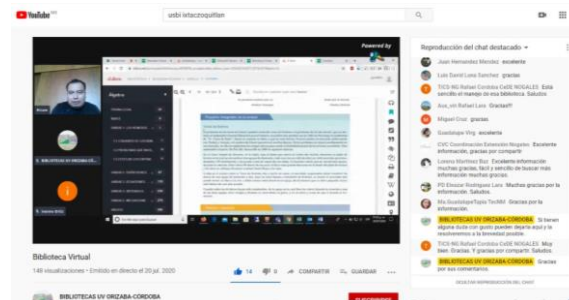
YouTube MX

usbi ixtaczoquitlan

Powered by

Biblioteca Virtual

148 visualizaciones • Emitido en directo el 20 jul. 2020

14 0 COMPARTIR GUARDAR

BIBLIOTECAS UV ORIZABA-CORDOBA

Reproducción del chat destacado

Juan Hernandez Mendez excelente

Luis David Luna Sanchez gracias

TICS-NG Rafael Cordoba CoDE NOGALES Esta sencillo el manejo de esa biblioteca. Saludos

Ana_sin Rafael Lara Gracias!!!

Miguel Cruz gracias

Guadalupe Virg excelente

CVC Coordinación Extensión Nogales Excelente información, gracias por compartir

Lorena Martinez Ruiz Excelente información muchas gracias, fácil y sencillo de buscar más información muchas gracias

PD Ehnoar Rodriguez Lara Muchas gracias por la información. Saludos

Ma.GuadalupeTapia TecNM Gracias por la información.

BIBLIOTECAS UV ORIZABA-CORDOBA Si tienen alguna duda con gusto pueden dejarla aquí y la resolveremos a la brevedad posible.

TICS-NG Rafael Cordoba CoDE NOGALES Muy bien. Gracias. Y gracias por compartir. Saludos

BIBLIOTECAS UV ORIZABA-CORDOBA Gracias por sus comentarios.

OCULTAR REPRODUCCIÓN DEL CHAT